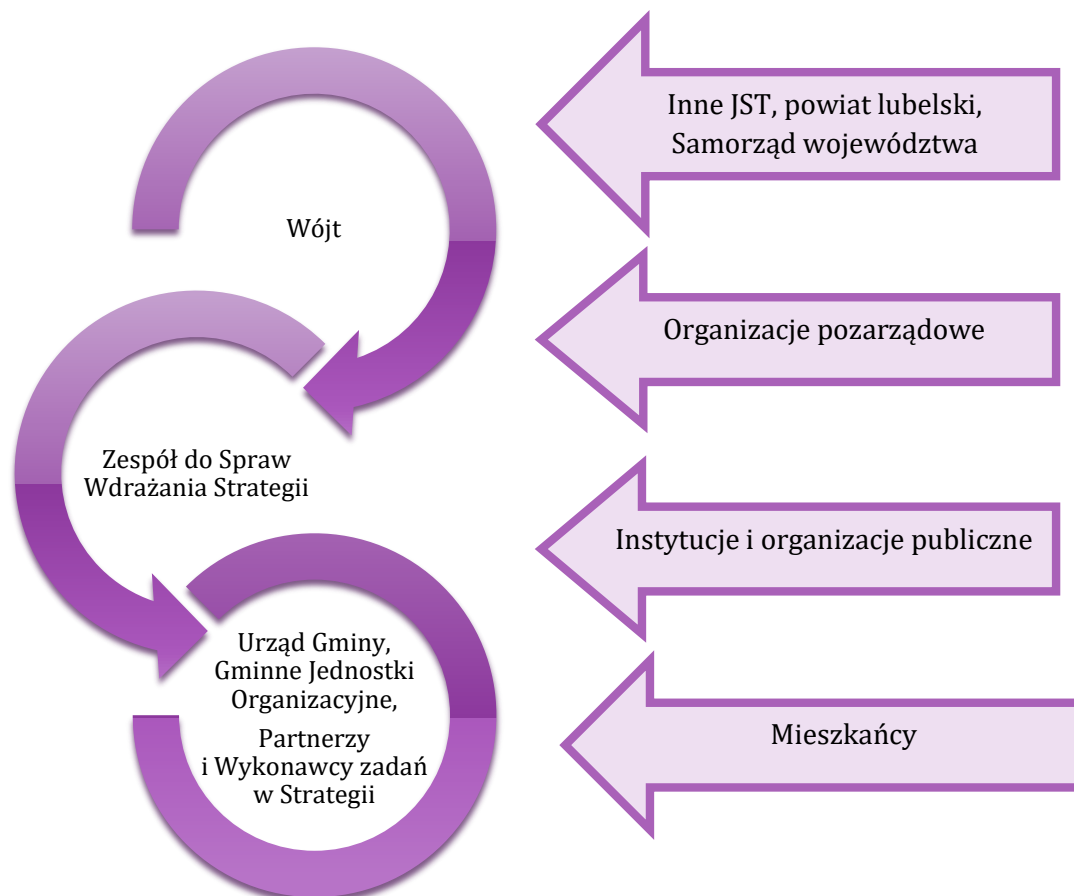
Wójt

Zespół do Spraw Wdrażania Strategii

Urząd Gminy, Gminne Jednostki Organizacyjne,

Partnerzy i Wykonawcy zadań w Strategii

Inne JST, powiat lubelski, Samorząd województwa

Organizacje pozarządowe

Instytucje i organizacje publiczne

Mieszkańcy